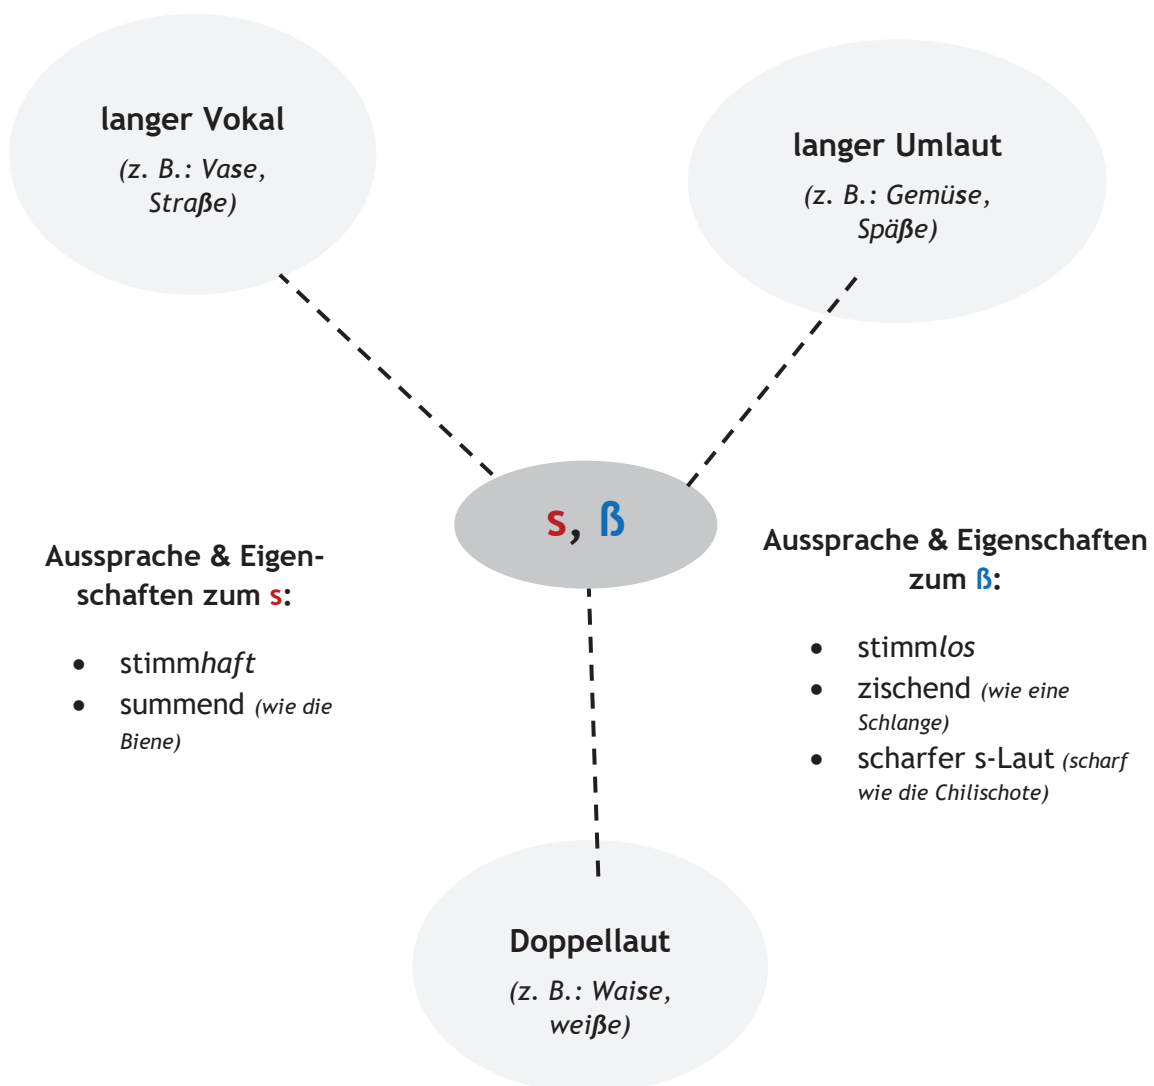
langer Vokal
(z. B.: Vase, Straße)

langer Umlaut
(z. B.: Gemüse, Späße)

s, ß

Aussprache & Eigenschaften zum s:

- stimmhaft
- summend (wie die Biene)

Aussprache & Eigenschaften zum ß:

- stimmlos
- zischend (wie eine Schlange)
- scharfer s-Laut (scharf wie die Chilischote)

Doppellaut
(z. B.: Waise, weiße)